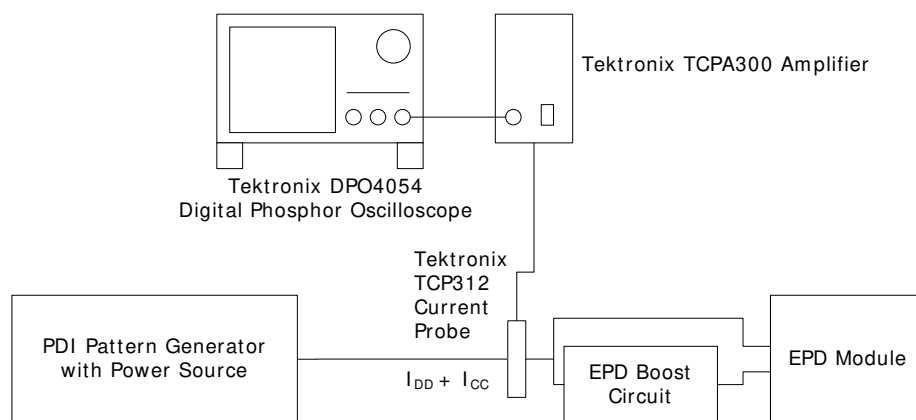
Tektronix TCPA300 Amplifier

Tektronix DPO4054
Digital Phosphor Oscilloscope

Tektronix
TCP312
Current
Probe

PDI Pattern Generator
with Power Source

$I_{DD}$ + $I_{CC}$

EPD Boost
Circuit

EPD Module